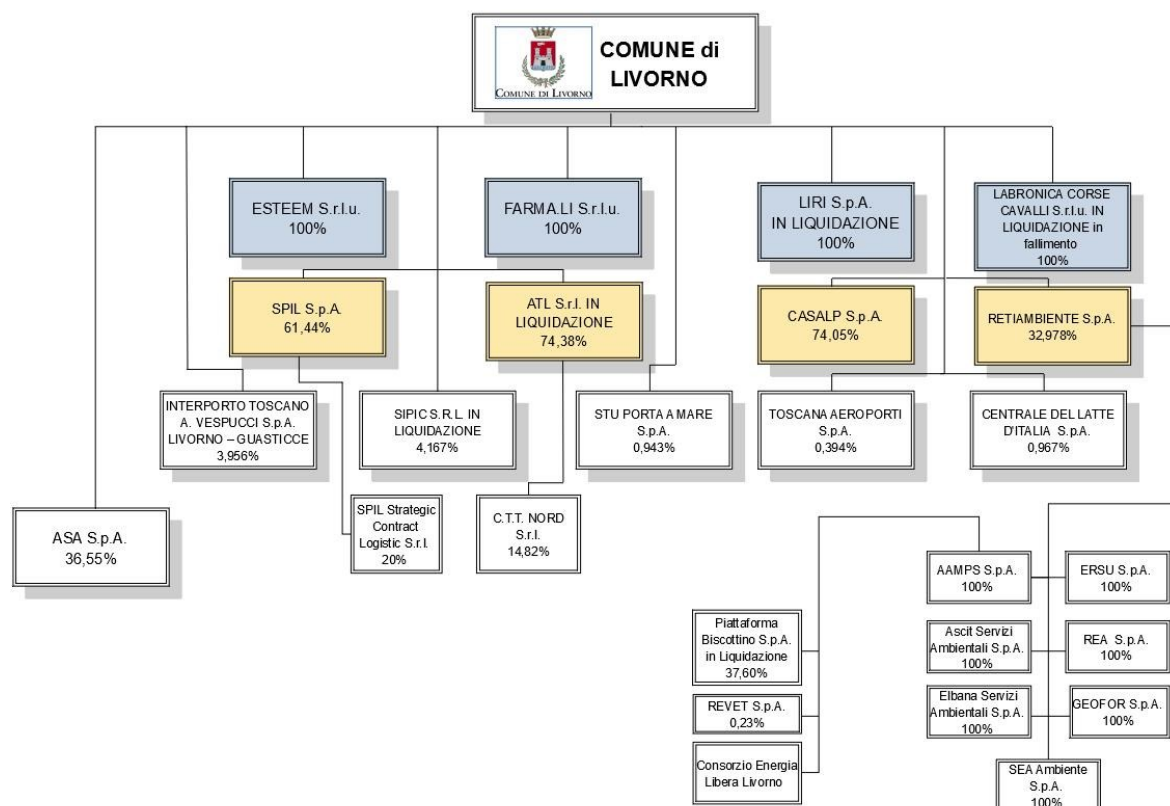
COMUNE DI LIVORNO

COMUNE di LIVORNO

ESTEEM S.r.l.u.
100%

FARMA.LI S.r.l.u.
100%

LIRI S.p.A.
IN LIQUIDAZIONE
100%

LABRONICA CORSE CAVALLI S.r.l.u. IN LIQUIDAZIONE in fallimento
100%

SPIL S.p.A.
61,44%

ATL S.r.l. IN LIQUIDAZIONE
74,38%

CASALP S.p.A.
74,05%

RETIAMBIENTE S.p.A.
32,978%

INTERPORTO TOSCANO A. VESPUCCI S.p.A. LIVORNO – GUASTICCE
3,956%

SIPIC S.R.L. IN LIQUIDAZIONE
4,167%

STU PORTA A MARE S.p.A.
0,943%

TOSCANA AEROPORTI S.p.A.
0,394%

CENTRALE DEL LATTE D'ITALIA S.p.A.
0,967%

ASA S.p.A.
36,55%

SPIL Strategic Contract Logistic S.r.l.
20%

C.T.T. NORD S.r.l.
14,82%

AAMPS S.p.A.
100%

ERSU S.p.A.
100%

Piattaforma Biscottino S.p.A. in Liquidazione
37,60%

Ascit Servizi Ambientali S.p.A.
100%

REA S.p.A.
100%

REVET S.p.A.
0,23%

Elbana Servizi Ambientali S.p.A.
100%

GEOFOR S.p.A.
100%

Consorzio Energia Libera Livorno

SEA Ambiente S.p.A.
100%